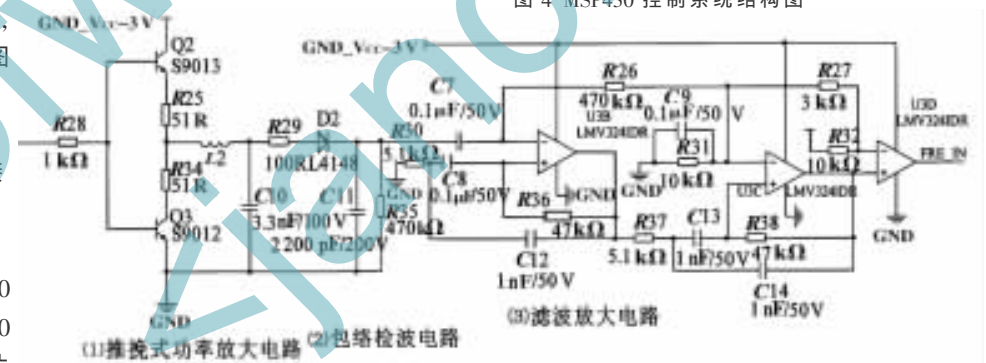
图 4 MSP430 控制系统结构图

GND_Vcc-3 V

Q2
S9013

R25
51 R

R28
1 kΩ

L2

R34
51 R

Q3
S9012

GND

R29
100R

D2
LL4148

C10
3.3 nF/100 V

C11
2 200 pF/200 V

R30
5.1 kΩ

GND

R35
470 kΩ

GND_Vcc-3 V

C7
0.1 μF/50 V

C8
0.1 μF/50 V

R26
470 kΩ

U3B
LMV324IDR

C9
0.1 μF/50 V

R31
10 kΩ

GND

R36
47 kΩ

GND

C12
1 nF/50 V

R37
5.1 kΩ

C13
1 nF/50 V

R38
47 kΩ

C14
1 nF/50 V

R27
3 kΩ

U3C
LMV324IDR

R32
10 kΩ

U3D
LMV324IDR

FRE_IN

GND

(1)推挽式功率放大电路 (2)包络检波电路

(3)滤波放大电路